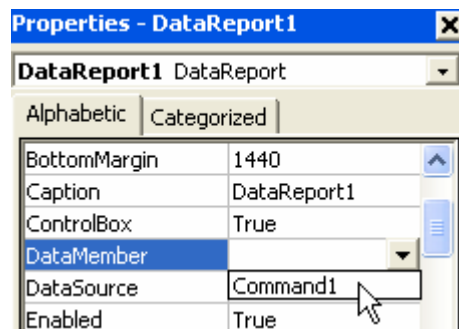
Properties - DataReport1

DataReport1 DataReport

Alphabetic | Categorized

| BottomMargin | 1440 |
|---|---|
| Caption | DataReport1 |
| ControlBox | True |
| DataMember | |
| DataSource | Command1 |
| Enabled | True |